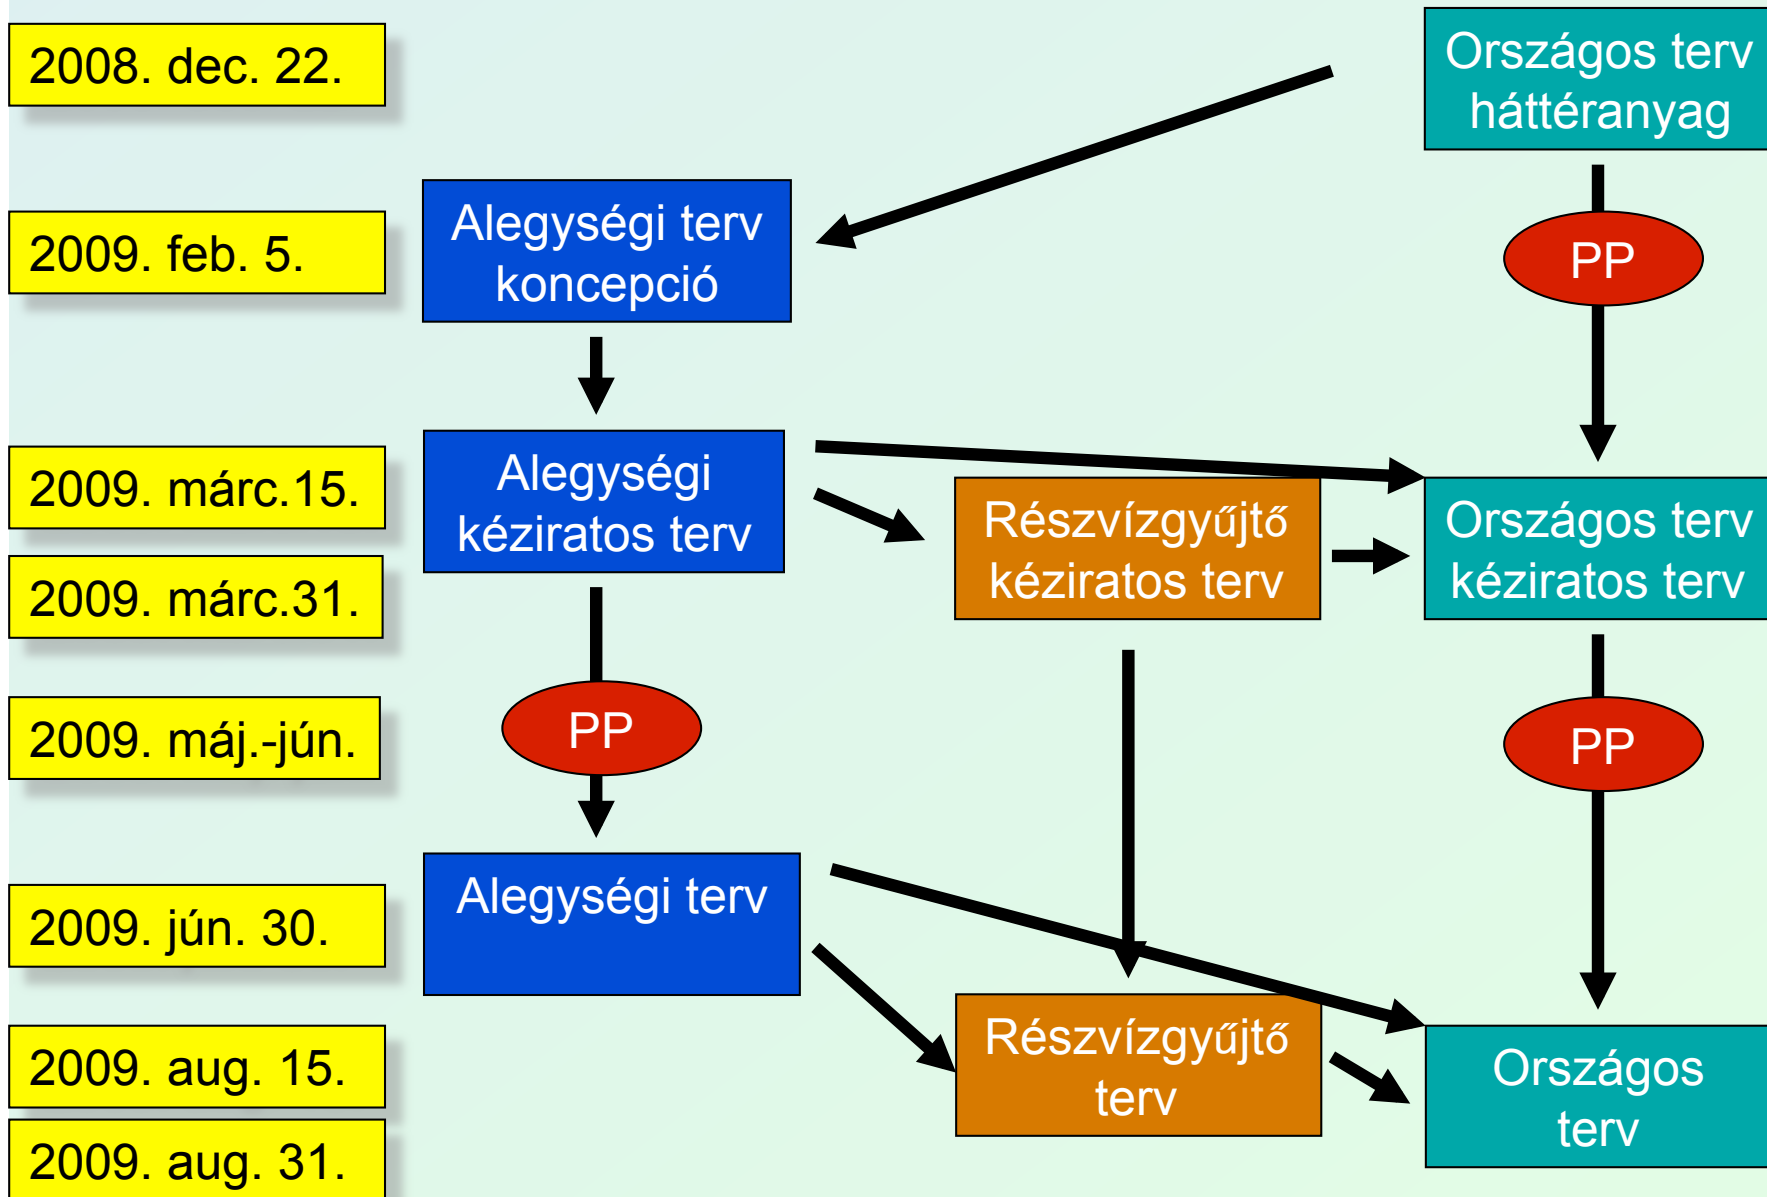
2008. dec. 22.

Országos terv háttéranyag

2009. feb. 5.

Alegységi terv koncepció

PP

2009. márc.15.

Alegységi kéziratos terv

Részvízgyűjtő kéziratos terv

Országos terv kéziratos terv

2009. márc.31.

2009. máj.-jún.

PP

PP

2009. jún. 30.

Alegységi terv

2009. aug. 15.

Részvízgyűjtő terv

Országos terv

2009. aug. 31.